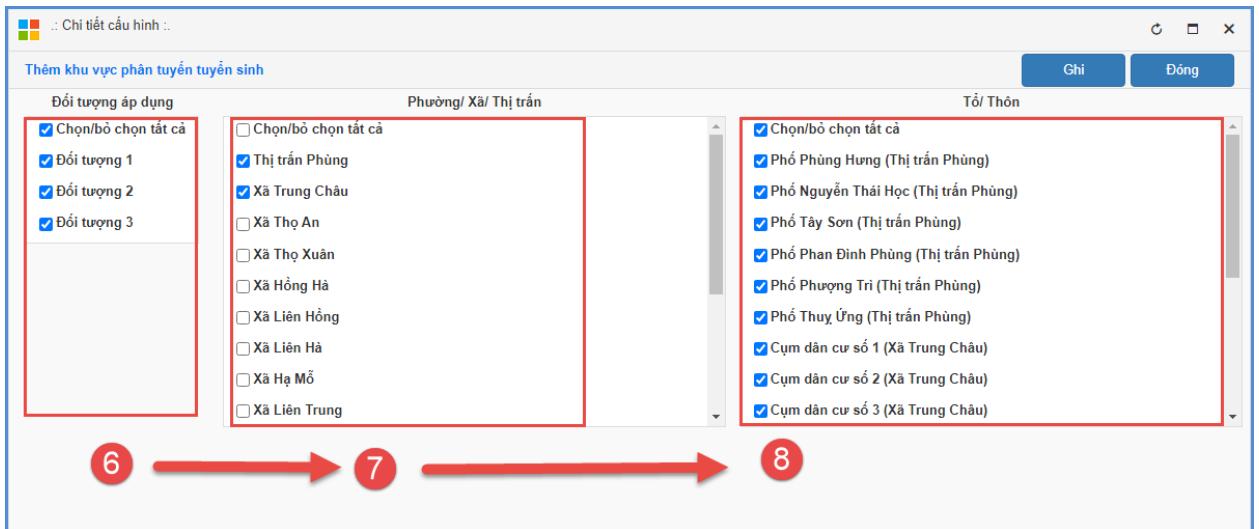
.: Chi tiết cấu hình :.

Thêm khu vực phân tuyến tuyển sinh

Ghi

Đóng

Đối tượng áp dụng

Chọn/bỏ chọn tất cả
Đối tượng 1
Đối tượng 2
Đối tượng 3

Phường/ Xã/ Thị trấn

Chọn/bỏ chọn tất cả
Thị trấn Phùng
Xã Trung Châu
Xã Thọ An
Xã Thọ Xuân
Xã Hồng Hà
Xã Liên Hồng
Xã Liên Hà
Xã Hạ Mỗ
Xã Liên Trung

Tổ/ Thôn

Chọn/bỏ chọn tất cả
Phố Phùng Hưng (Thị trấn Phùng)
Phố Nguyễn Thái Học (Thị trấn Phùng)
Phố Tây Sơn (Thị trấn Phùng)
Phố Phan Đình Phùng (Thị trấn Phùng)
Phố Phượng Trì (Thị trấn Phùng)
Phố Thuỵ Ứng (Thị trấn Phùng)
Cụm dân cư số 1 (Xã Trung Châu)
Cụm dân cư số 2 (Xã Trung Châu)
Cụm dân cư số 3 (Xã Trung Châu)

6

7

8